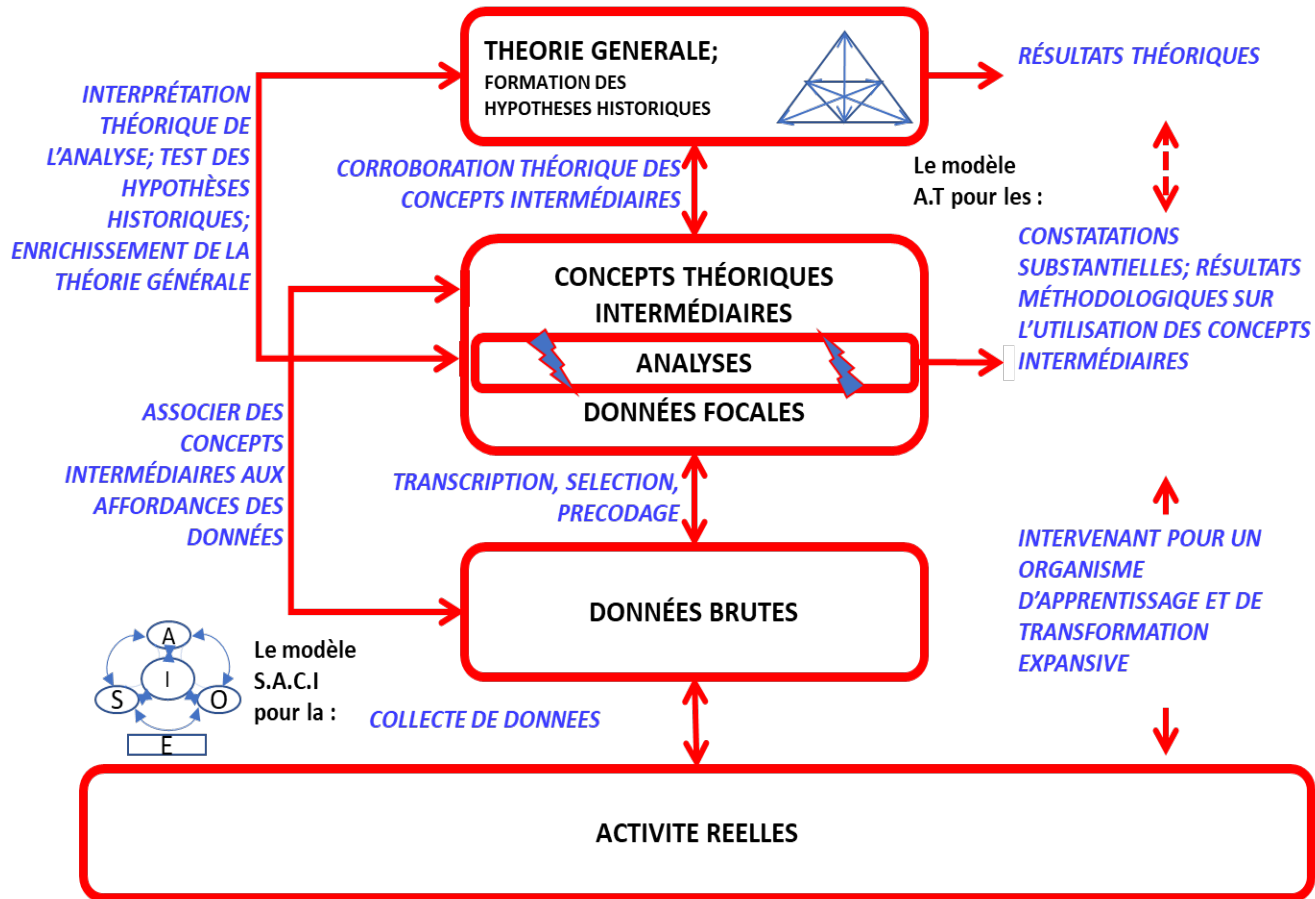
THEORIE GENERALE;
FORMATION DES HYPOTHESES HISTORIQUES

RÉSULTATS THÉORIQUES

INTERPRÉTATION THÉORIQUE DE L'ANALYSE; TEST DES HYPOTHÈSES HISTORIQUES; ENRICHISSEMENT DE LA THÉORIE GÉNÉRALE

CORROBORATION THÉORIQUE DES CONCEPTS INTERMÉDIAIRES

Le modèle A.T pour les :

CONSTATATIONS SUBSTANTIELLES; RÉSULTATS MÉTHODOLOGIQUES SUR L'UTILISATION DES CONCEPTS INTERMÉDIAIRES

CONCEPTS THÉORIQUES INTERMÉDIAIRES

ANALYSES

DONNÉES FOCALES

ASSOCIER DES CONCEPTS INTERMÉDIAIRES AUX AFFORDANCES DES DONNÉES

TRANSCRIPTION, SELECTION, PRECODAGE

INTERVENANT POUR UN ORGANISME D'APPRENTISSAGE ET DE TRANSFORMATION EXPANSIVE

DONNÉES BRUTES

A
I
S
O
E

Le modèle S.A.C.I pour la :

COLLECTE DE DONNEES

ACTIVITE REELLES